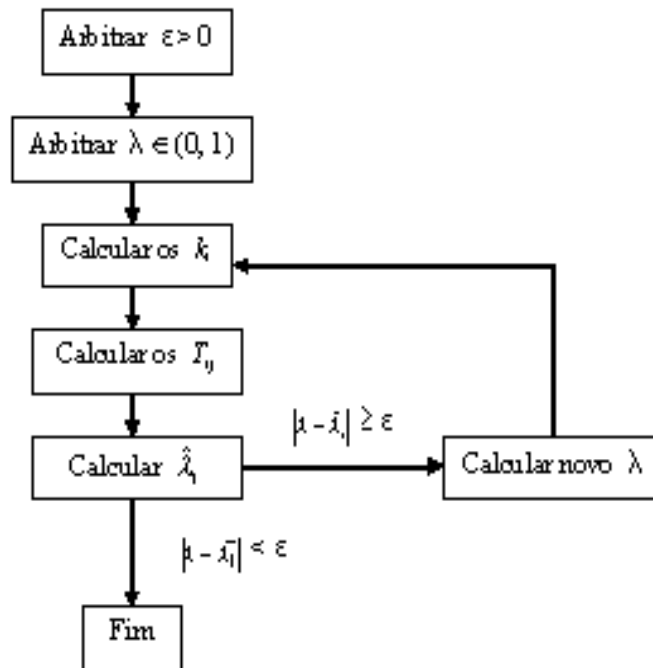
Arbitrar $\varepsilon > 0$

Arbitrar $\lambda \in (0, 1)$

Calcular os $k_i$

Calcular os $T_{ij}$

Calcular $\hat{\lambda}_1$

$|\lambda - \hat{\lambda}_1| \geq \varepsilon$

Calcular novo $\lambda$

$|\lambda - \hat{\lambda}_1| < \varepsilon$

Fim